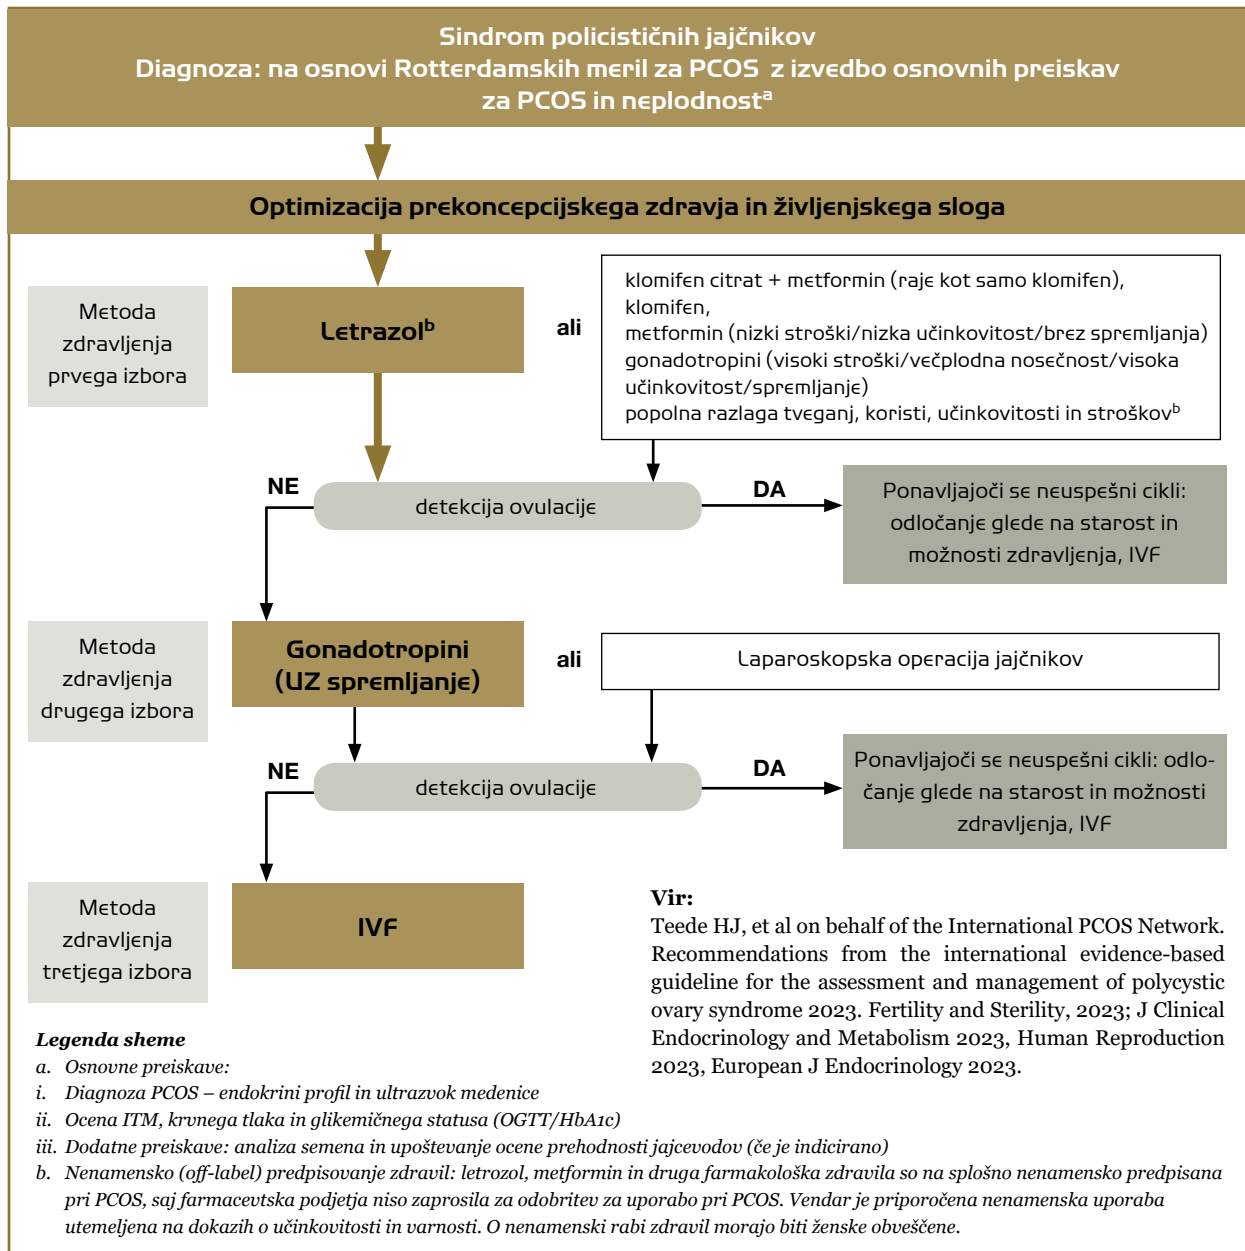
Sindrom policističnih jajčnikov
Diagnoza: na osnovi Rotterdamskih meril za PCOS z izvedbo osnovnih preiskav za PCOS in neplodnost$^{a}$

Optimizacija prekoncepcijskega zdravja in življenjskega sloga

Metoda zdravljenja prvega izbora

Letrozol$^{b}$

ali

klomifen citrat + metformin (raje kot samo klomifen),
klomifen,
metformin (nizki stroški/nizka učinkovitost/brez spremljanja)
gonadotropini (visoki stroški/večplodna nosečnost/visoka učinkovitost/spremljanje)
popolna razlaga tveganj, koristi, učinkovitosti in stroškov$^{b}$

NE

detekcija ovulacije

DA

Ponavljajoči se neuspešni cikli: odločanje glede na starost in možnosti zdravljenja, IVF

Metoda zdravljenja drugega izbora

Gonadotropini (UZ spremljanje)

ali

Laparoskopska operacija jajčnikov

NE

detekcija ovulacije

DA

Ponavljajoči se neuspešni cikli: odločanje glede na starost in možnosti zdravljenja, IVF

Metoda zdravljenja tretjega izbora

IVF

Vir:
Teede HJ, et al on behalf of the International PCOS Network. Recommendations from the international evidence-based guideline for the assessment and management of polycystic ovary syndrome 2023. Fertility and Sterility, 2023; J Clinical Endocrinology and Metabolism 2023, Human Reproduction 2023, European J Endocrinology 2023.

Legenda sheme
a. Osnovne preiskave:
i. Diagnoza PCOS – endokrini profil in ultrazvok medenice
ii. Ocena ITM, krvnega tlaka in glikemičnega statusa (OGTT/HbA1c)
iii. Dodatne preiskave: analiza semena in upoštevanje ocene prehodnosti jajcevodov (če je indicirano)
b. Nenamensko (off-label) predpisovanje zdravil: letrozol, metformin in druga farmakološka zdravila so na splošno nenamensko predpisana pri PCOS, saj farmacevtska podjetja niso zaprosila za odobritev za uporabo pri PCOS. Vendar je priporočena nenamenska uporaba utemeljena na dokazih o učinkovitosti in varnosti. O nenamenski rabi zdravil morajo biti ženske obveščene.